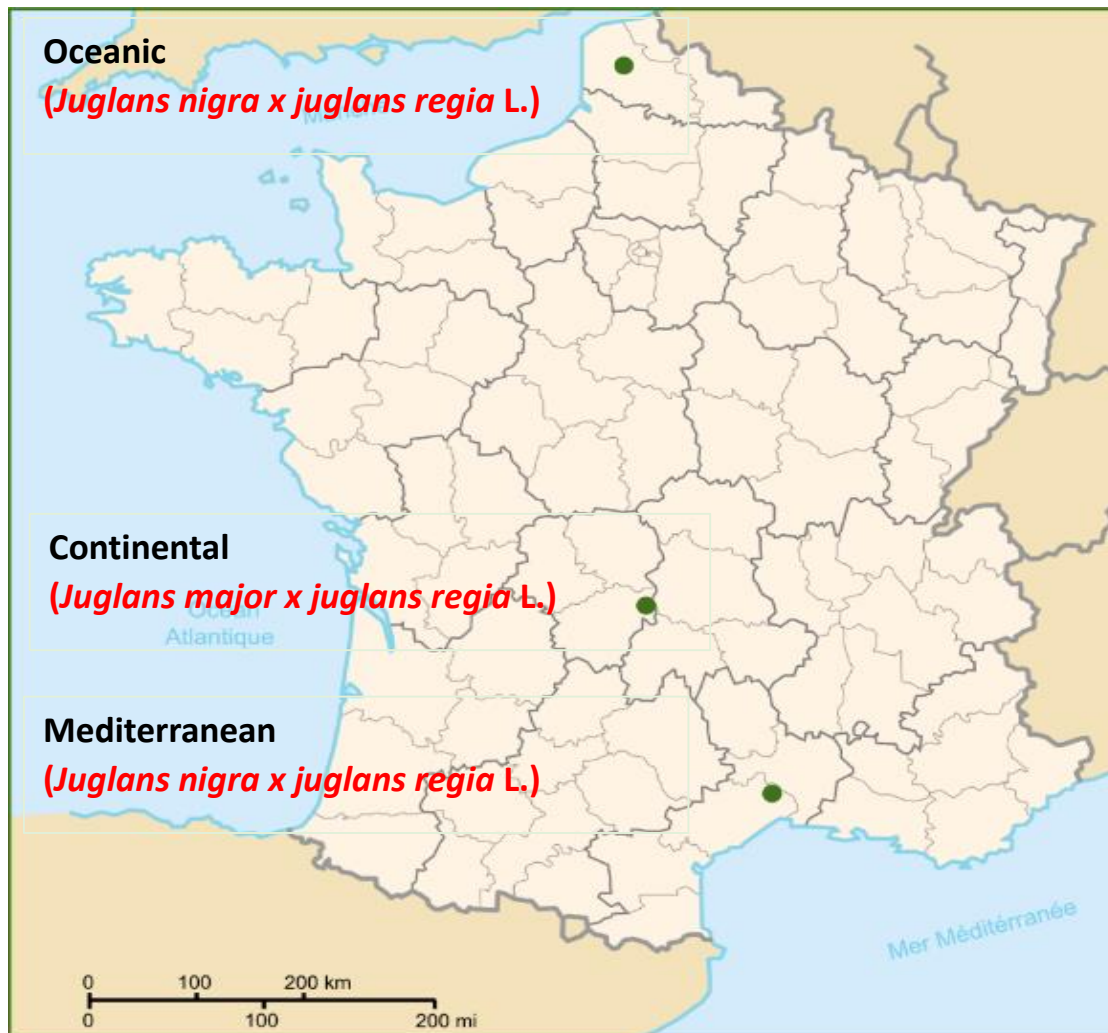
Oceanic
(Juglans nigra x juglans regia L.)

Manche

Continental
(Juglans major x juglans regia L.)

Océan
Atlantique

Mediterranean
(Juglans nigra x juglans regia L.)

Mer Méditerranée

0 100 200 km
0 100 200 mi